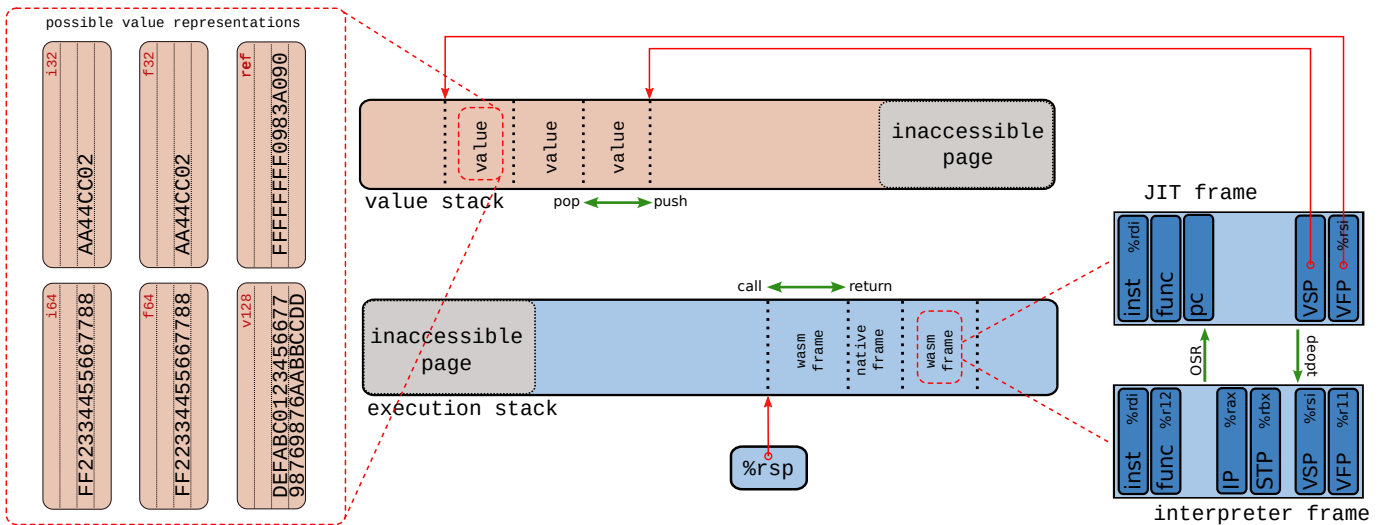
possible value representations

i32
AA44CC02

f32
AA44CC02

ref
FFFFFFFF0983A090

i64
FF22334455667788

f64
FF22334455667788

v128
DEFABC0123456677
98769876AABBCCDD

value
value
value
inaccessible page

value stack

pop
push

JIT frame

inst
%rdi
func
pc
VSP
VFP
%rsi

call
return

inaccessible page

wasm frame
native frame
wasm frame

execution stack

%rsp

OSR
deopt

inst
%rdi
func
%r12
IP
%rax
STP
%rbx
VSP
%rsi
VFP
%r11

interpreter frame